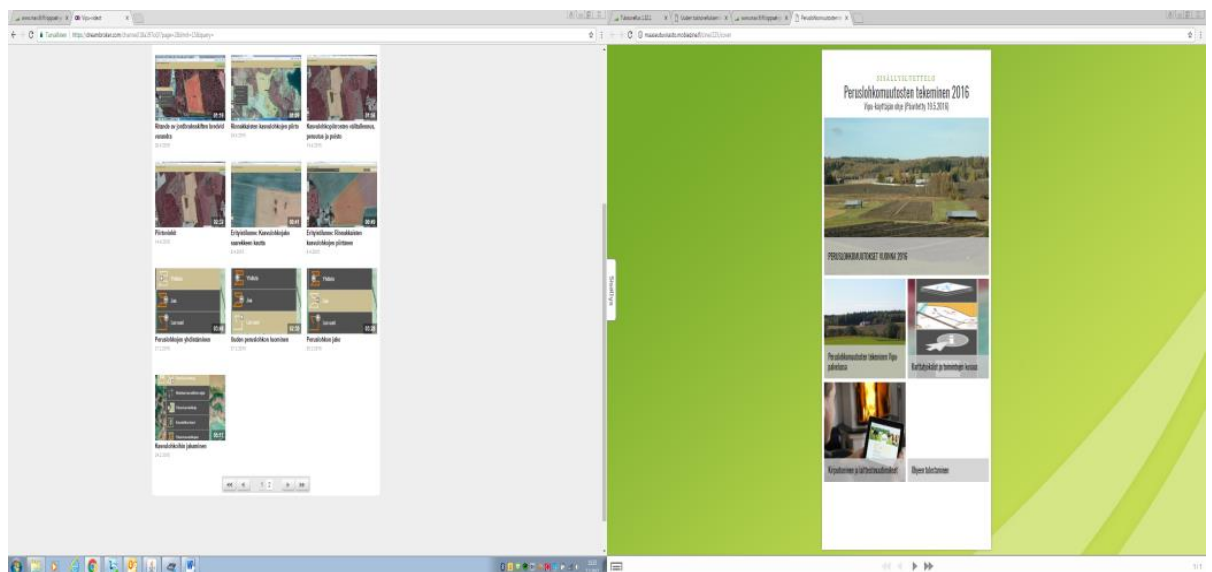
Vipu-videot

Turvallinen | https://streambroker.com/channel/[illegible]

01:19
Ritanda ye jotillisuuksiltani kerätä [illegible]

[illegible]
Kasvulohkojen kasvulohkojen piirto

01:08
Kasvulohkorajojen viiltäilevuus, poisto ja pointo

02:23
Piirtovideo

00:41
Erityistilanne: Kasvulohkojen saarekkeen kautta

00:45
Erityistilanne: Kiinnakkaisten kasvulohkojen piirtäminen

01:48
Peruslohkojen yhdistäminen

02:50
Uuden peruslohkon luominen

01:28
Peruslohkon jako

01:17
Kasvulohkojen jakaminen

SISÄLLYSLUETTELO
Peruslohkomuutosten tekeminen 2016
Vipu-käyttäjän ohje (Päivitetty 19.5.2016)

PERUSLOHKOMUUTOKSET VUONNA 2016

Peruslohkomuutosten tekeminen Vipu-palvelussa

Karttatyökalut ja toiminnot kuvissa

Kirjautuminen ja käyttöoikeudet

Ohjeen tulostaminen

Sisällys